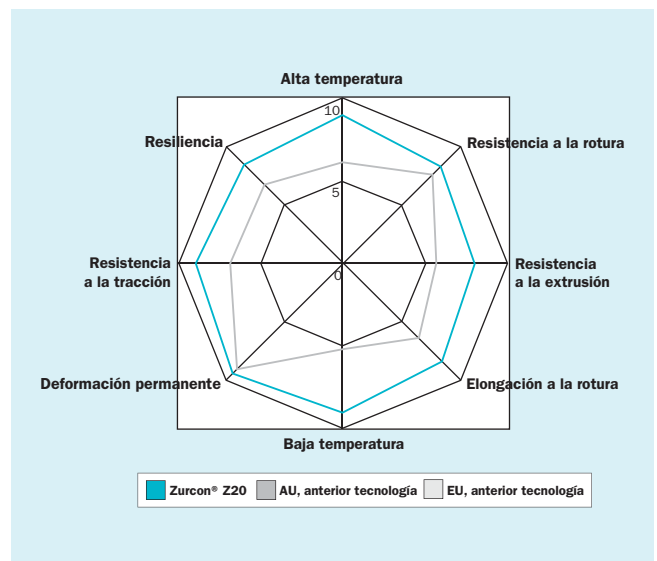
Alta temperatura

Resiliencia

Resistencia a la rotura

10

5

0

Resistencia a la tracción

Resistencia a la extrusión

Deformación permanente

Elongación a la rotura

Baja temperatura

Zurcon® Z20 | AU, anterior tecnología | EU, anterior tecnología